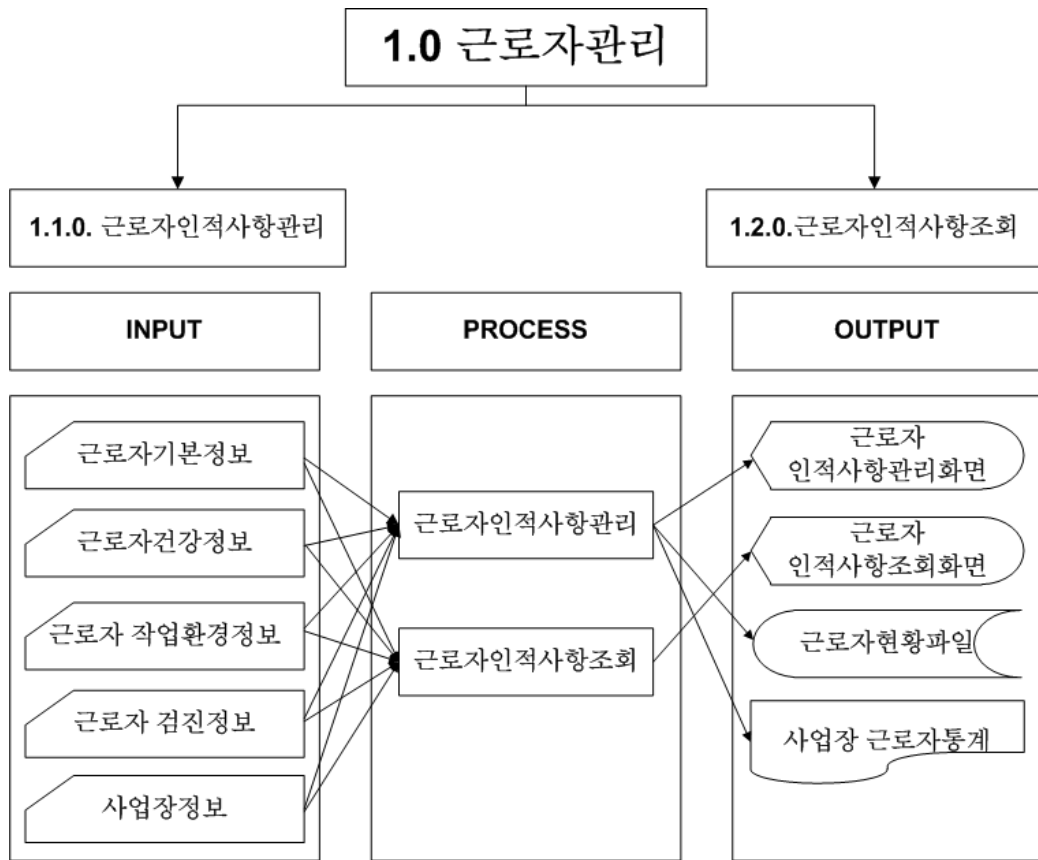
1.0 근로자관리

1.1.0. 근로자인적사항관리

1.2.0.근로자인적사항조회

INPUT

PROCESS

OUTPUT

근로자기본정보

근로자건강정보

근로자 작업환경정보

근로자 검진정보

사업장정보

근로자인적사항관리

근로자인적사항조회

근로자 인적사항관리화면

근로자 인적사항조회화면

근로자현황파일

사업장 근로자통계